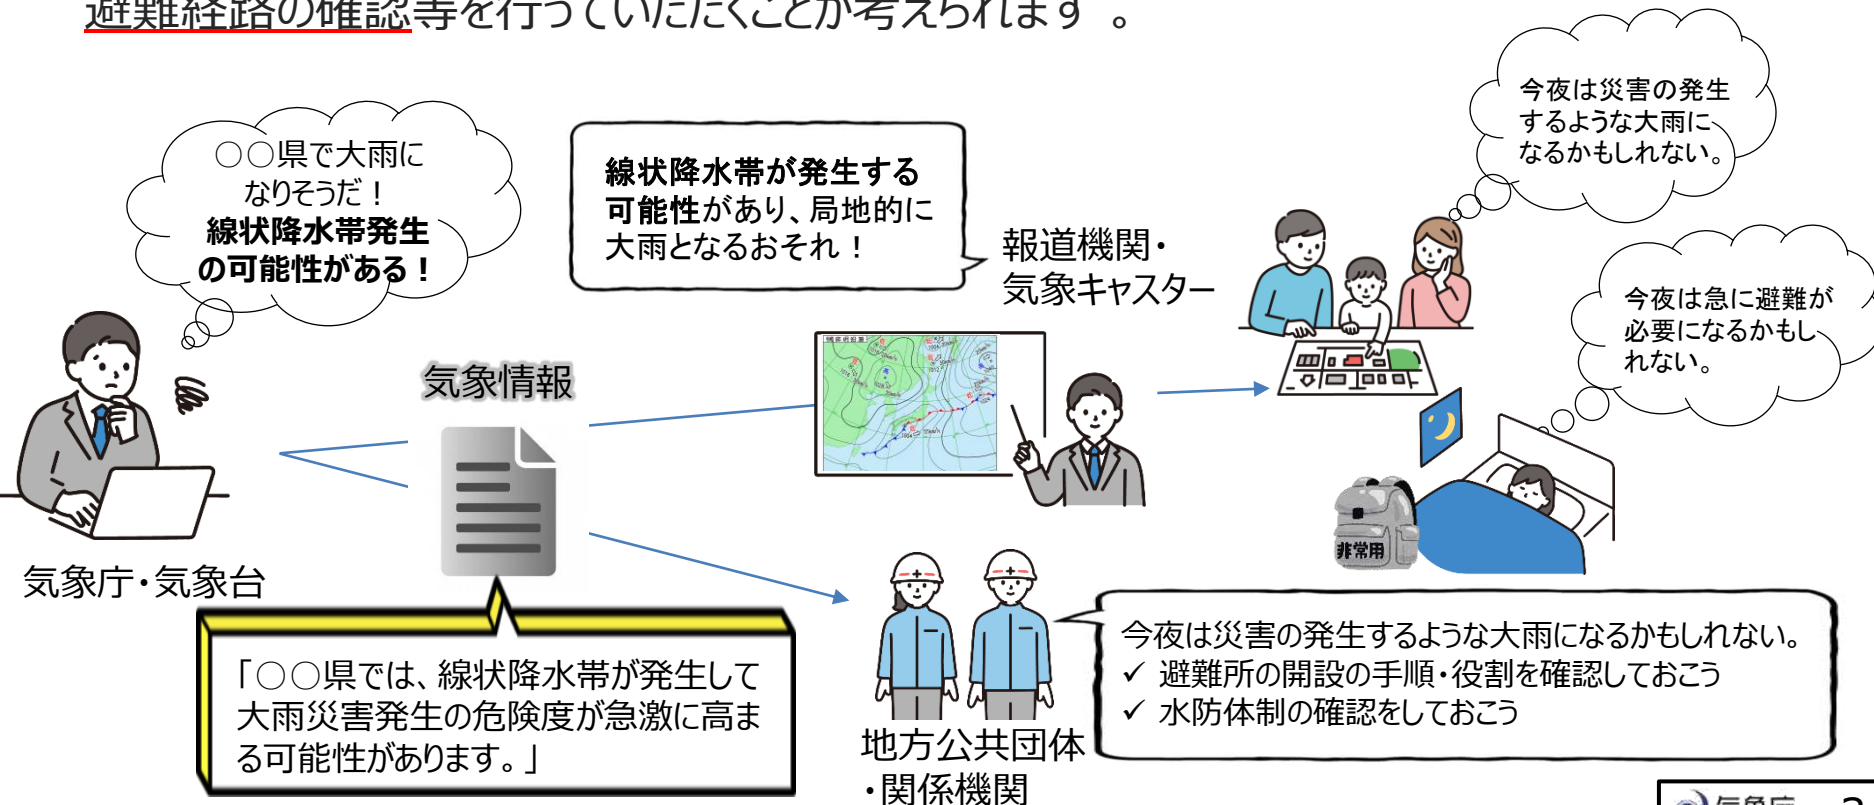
避難経路の確認等を行っていただくことが考えられます 。

○○県で大雨になりそうだ！
線状降水帯発生の可能性がある！

線状降水帯が発生する可能性があり、局地的に大雨となるおそれ！

報道機関・気象キャスター

今夜は災害の発生するような大雨になるかもしれない。

今夜は急に避難が必要になるかもしれない。

気象情報

気象庁・気象台

非常用

「○○県では、線状降水帯が発生して大雨災害発生の危険度が急激に高まる可能性があります。」

地方公共団体・関係機関

今夜は災害の発生するような大雨になるかもしれない。
✓ 避難所の開設の手順・役割を確認しておこう
✓ 水防体制の確認をしておこう

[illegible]